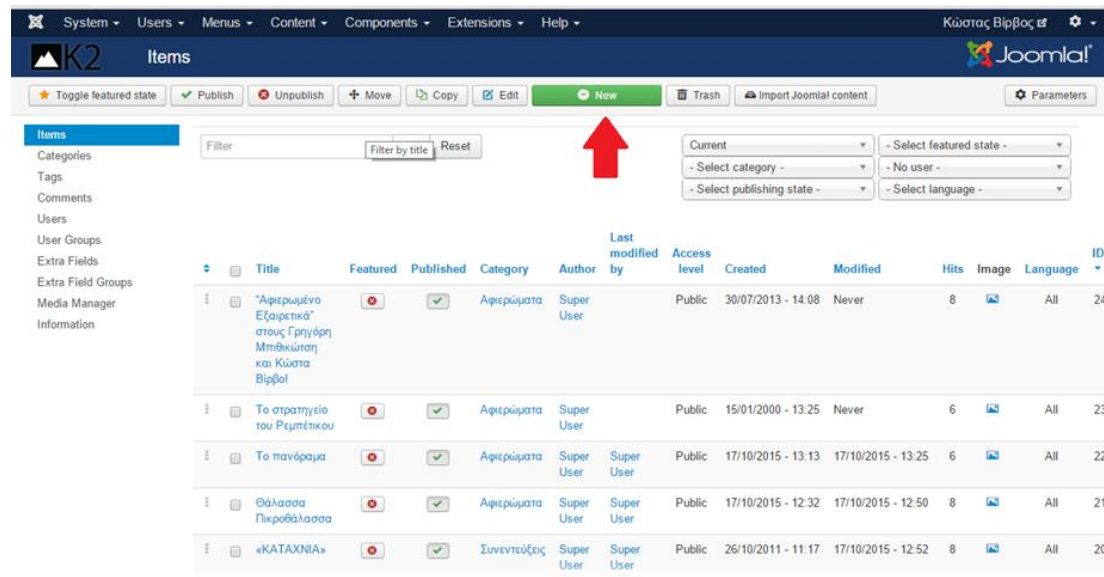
System ▾ Users ▾ Menus ▾ Content ▾ Components ▾ Extensions ▾ Help ▾

Κώστας Βίρβος

K2 Items

Joomla!

Toggle featured state | Publish | Unpublish | Move | Copy | Edit | New | Trash | Import Joomla! content | Parameters

Items
Categories
Tags
Comments
Users
User Groups
Extra Fields
Extra Field Groups
Media Manager
Information

Filter | Filter by title | Reset

Current | - Select featured state -
- Select category - | - No user -
- Select publishing state - | - Select language -

| | Title | Featured | Published | Category | Author | Last modified by | Access level | Created | Modified | Hits | Image | Language | ID |
|---|---|---|---|---|---|---|---|---|---|---|---|---|---|
| | "Αφιερωμένο Εξαιρετικά" στους Γρηγόρη Μπιθικώτση και Κώστα Βίρβο! | | | Αφιερώματα | Super User | | Public | 30/07/2013 - 14:08 | Never | 8 | | All | 24 |
| | Το στρατηγείο του Ρεμπέτικου | | | Αφιερώματα | Super User | | Public | 15/01/2000 - 13:25 | Never | 6 | | All | 23 |
| | Το πανόραμα | | | Αφιερώματα | Super User | Super User | Public | 17/10/2015 - 13:13 | 17/10/2015 - 13:25 | 6 | | All | 22 |
| | Θάλασσα Πικροθάλασσα | | | Αφιερώματα | Super User | Super User | Public | 17/10/2015 - 12:32 | 17/10/2015 - 12:50 | 8 | | All | 21 |
| | «ΚΑΤΑΧΝΙΑ» | | | Συνεντεύξεις | Super User | Super User | Public | 26/10/2011 - 11:17 | 17/10/2015 - 12:52 | 8 | | All | 20 |